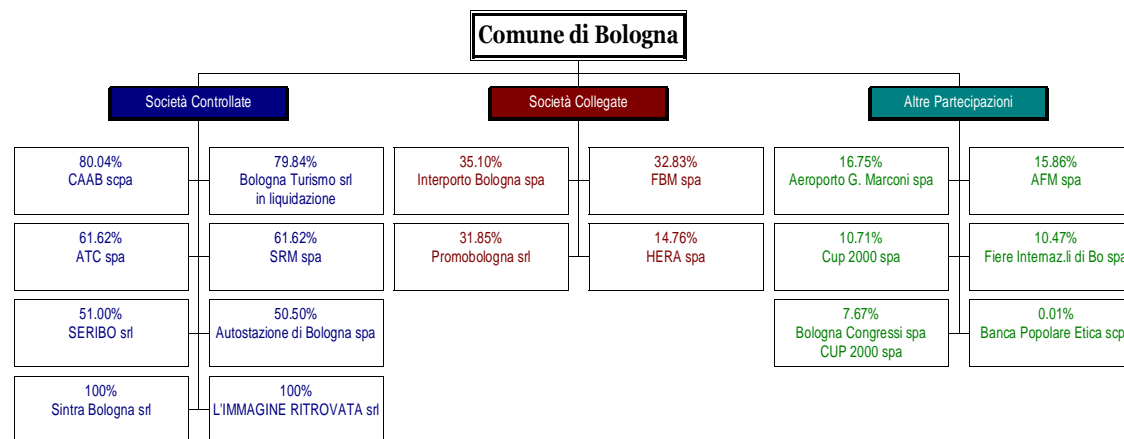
Comune di Bologna

Società Controllate

80.04%
CAAB scpa

79.84%
Bologna Turismo srl
in liquidazione

61.62%
ATC spa

61.62%
SRM spa

51.00%
SERIBO srl

50.50%
Autostazione di Bologna spa

100%
Sintra Bologna srl

100%
L'IMMAGINE RITROVATA srl

Società Collegate

35.10%
Interporto Bologna spa

32.83%
FBM spa

31.85%
Promobologna srl

14.76%
HERA spa

Altre Partecipazioni

16.75%
Aeroporto G. Marconi spa

15.86%
AFM spa

10.71%
Cup 2000 spa

10.47%
Fiere Internaz.li di Bo spa

7.67%
Bologna Congressi spa
CUP 2000 spa

0.01%
Banca Popolare Etica scpa